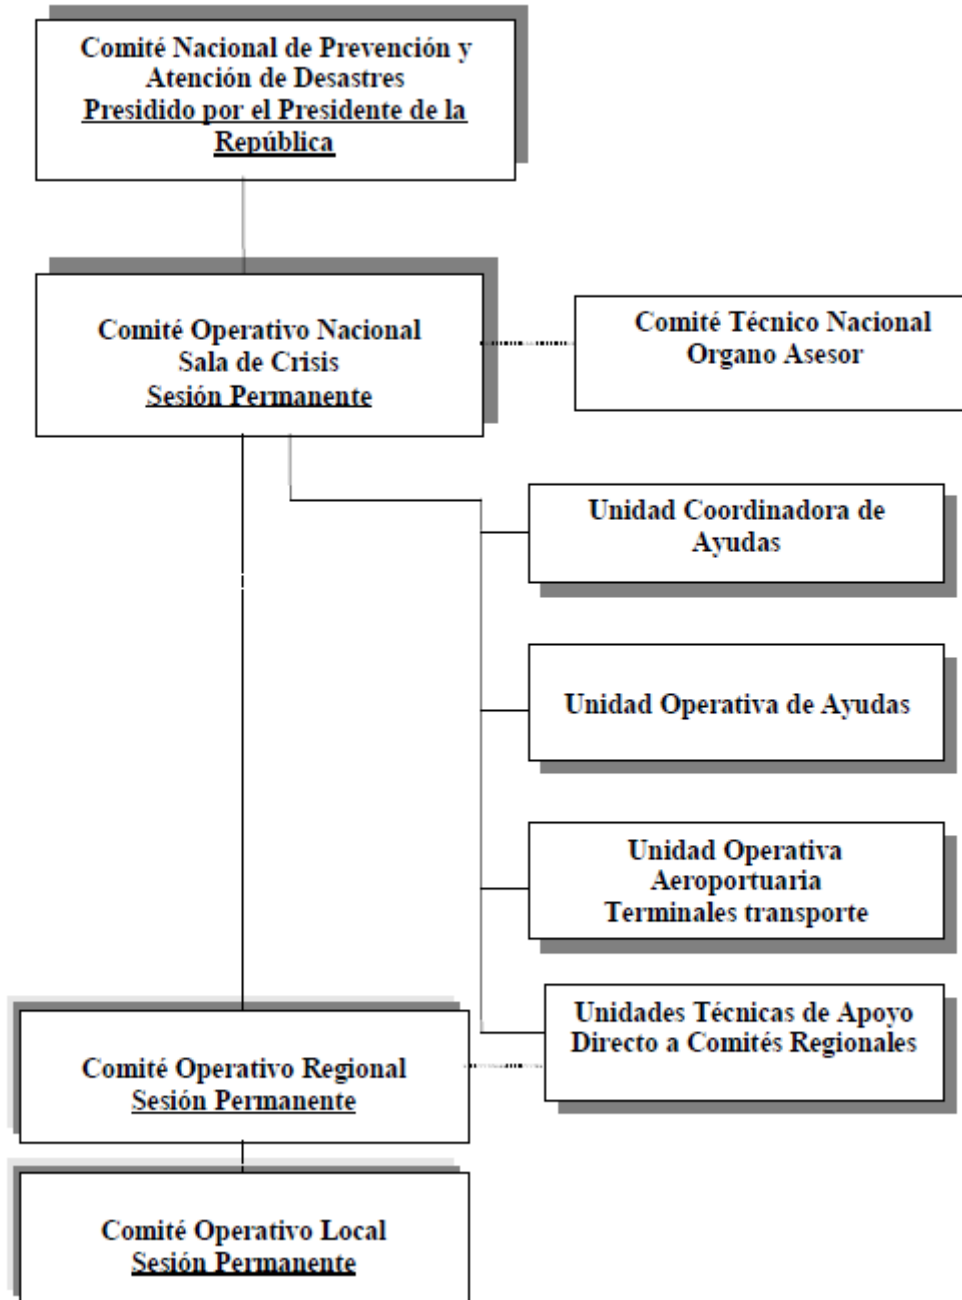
Comité Nacional de Prevención y Atención de Desastres
Presidido por el Presidente de la República

Comité Operativo Nacional
Sala de Crisis
Sesión Permanente

Comité Técnico Nacional
Organo Asesor

Unidad Coordinadora de Ayudas

Unidad Operativa de Ayudas

Unidad Operativa
Aeroportuaria
Terminales transporte

Unidades Técnicas de Apoyo Directo a Comités Regionales

Comité Operativo Regional
Sesión Permanente

Comité Operativo Local
Sesión Permanente